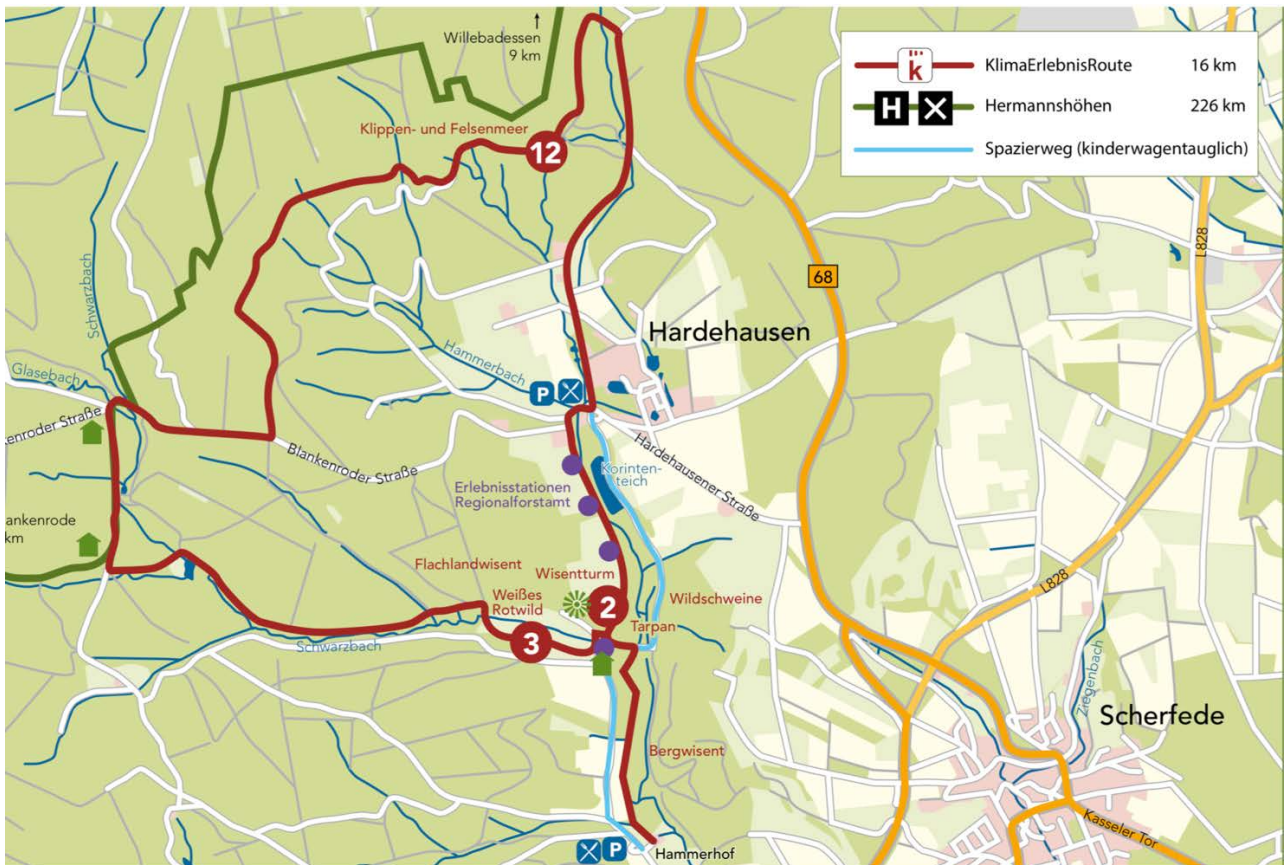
k KlimaErlebnisRoute 16 km
H X Hermannshöhen 226 km
Spazierweg (kinderwagentauglich)

Willebadessen
9 km

Klippen- und Felsenmeer
12

Schwarzbach
Glasebach
enroder Straße
ankenrode
km

Hammerbach
P X
Hardehausen
68
L828
Blankenroder Straße
Korinten-
teich
Hardehausener Straße
Erlebnisstationen
Regionalforstamt
Flachlandwisent
Wisentturm
Weißes
Rotwild
2
Wildschweine
3
Tarpan
Schwarzbach
L828
Bergwisent
Scherfede
Eggenbach
Kasseler Tor
X P
Hammerhof